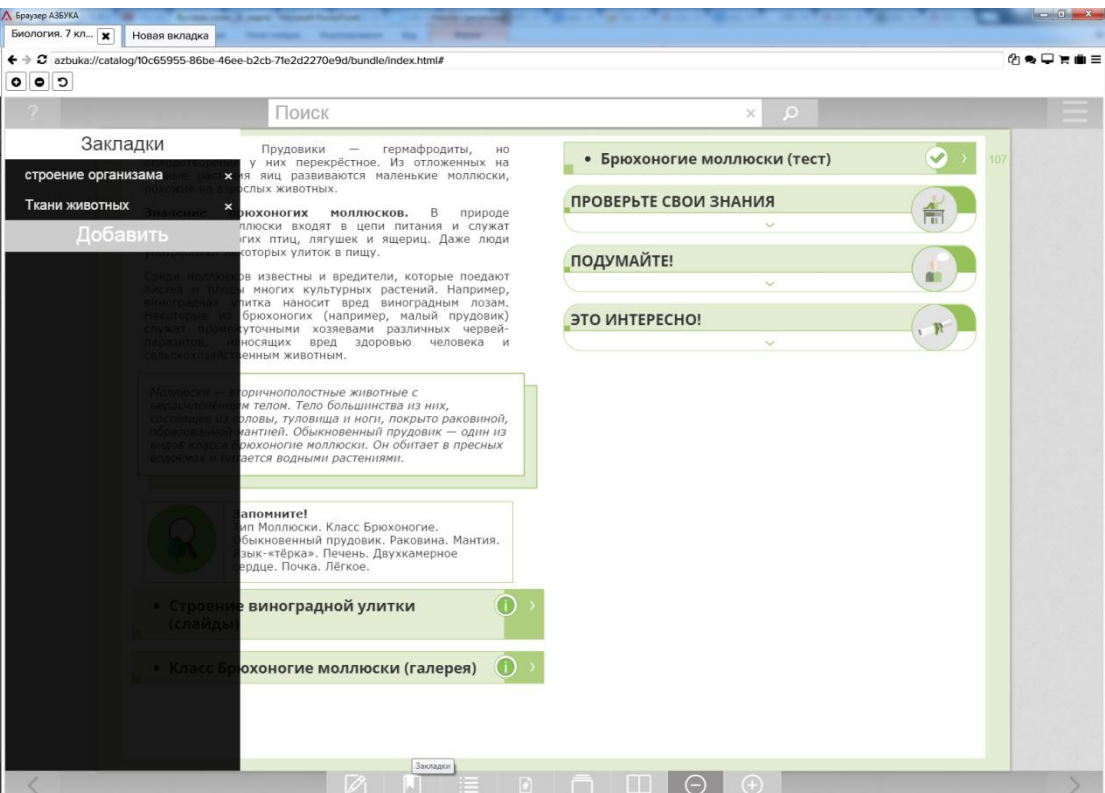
Браузер АЗБУКА
Биология. 7 кл...
Новая вкладка
azbuka://catalog/10c65955-86be-46ee-b2cb-71e2d2270e9d/bundle/index.html#

?
Поиск

Закладки
строение организма ×
Ткани животных ×
Добавить

Прудовики — гермафродиты, но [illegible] у них перекрёстное. Из отложенных на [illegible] растения яиц развиваются маленькие моллюски, похожие на взрослых животных.

Значение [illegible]рюхоногих моллюсков. В природе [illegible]оллюски входят в цепи питания и служат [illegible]огих птиц, лягушек и ящериц. Даже люди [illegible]которых улиток в пищу.

Среди моллюсков известны и вредители, которые поедают листья и плоды многих культурных растений. Например, виноградная улитка наносит вред виноградным лозам. Некоторые из брюхоногих (например, малый прудовик) служат промежуточными хозяевами различных червей-паразитов, наносящих вред здоровью человека и сельскохозяйственным животным.

Моллюски — вторичнополостные животные с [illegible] телом. Тело большинства из них, состоящее из головы, туловища и ноги, покрыто раковиной, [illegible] мантией. Обыкновенный прудовик — один из видов класса Брюхоногие моллюски. Он обитает в пресных водоёмах и питается водными растениями.

Запомните!
Тип Моллюски. Класс Брюхоногие. Обыкновенный прудовик. Раковина. Мантия. Язык-«тёрка». Печень. Двухкамерное сердце. Почка. Лёгкое.

• Строение виноградной улитки (слайды)

• Класс Брюхоногие моллюски (галерея)

• Брюхоногие моллюски (тест)
107
ПРОВЕРЬТЕ СВОИ ЗНАНИЯ
ПОДУМАЙТЕ!
ЭТО ИНТЕРЕСНО!

Закладки